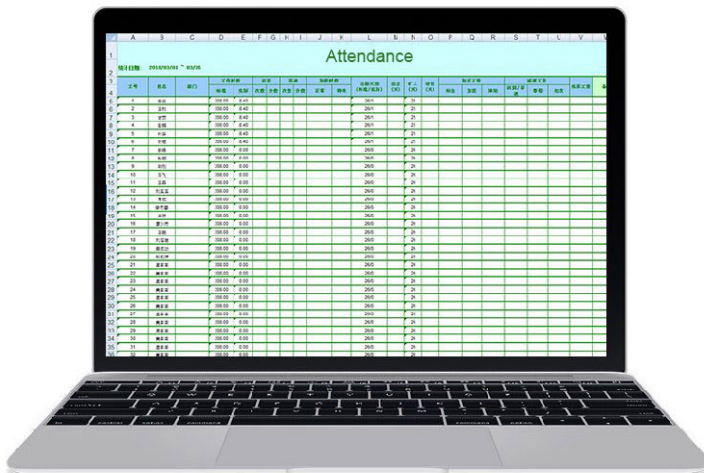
Attendance

统计日期: 2016/03/01 ~ 03/31

| 工号 | 姓名 | 部门 | 标准 | 实际 | 次数 | 分钟 | 次数 | 分钟 | 正常 | 周末 | 出勤天数 (标准/实际) | 迟到 (天) | 旷工 (天) | 请假 (天) |
|---|---|---|---|---|---|---|---|---|---|---|---|---|---|---|
| 1 | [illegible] | | 208.00 | 8.40 | | | | | | | 26/1 | | 21 | |
| 2 | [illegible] | | 208.00 | 8.40 | | | | | | | 26/1 | | 21 | |
| 3 | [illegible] | | 208.00 | 8.40 | | | | | | | 26/1 | | 21 | |
| 4 | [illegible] | | 208.00 | 8.40 | | | | | | | 26/1 | | 21 | |
| 5 | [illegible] | | 208.00 | 8.40 | | | | | | | 26/1 | | 21 | |
| 6 | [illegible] | | 208.00 | 8.40 | | | | | | | 26/1 | | 21 | |
| 7 | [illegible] | | 208.00 | 0.00 | | | | | | | 26/0 | | 26 | |
| 8 | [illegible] | | 208.00 | 0.00 | | | | | | | 26/0 | | 26 | |
| 9 | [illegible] | | 208.00 | 0.00 | | | | | | | 26/0 | | 26 | |
| 10 | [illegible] | | 208.00 | 0.00 | | | | | | | 26/0 | | 26 | |
| 11 | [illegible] | | 208.00 | 0.00 | | | | | | | 26/0 | | 26 | |
| 12 | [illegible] | | 208.00 | 0.00 | | | | | | | 26/0 | | 26 | |
| 13 | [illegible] | | 208.00 | 0.00 | | | | | | | 26/0 | | 26 | |
| 14 | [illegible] | | 208.00 | 0.00 | | | | | | | 26/0 | | 26 | |
| 15 | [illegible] | | 208.00 | 0.00 | | | | | | | 26/0 | | 26 | |
| 16 | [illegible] | | 208.00 | 0.00 | | | | | | | 26/0 | | 26 | |
| 17 | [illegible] | | 208.00 | 0.00 | | | | | | | 26/0 | | 26 | |
| 18 | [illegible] | | 208.00 | 0.00 | | | | | | | 26/0 | | 26 | |
| 19 | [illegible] | | 208.00 | 0.00 | | | | | | | 26/0 | | 26 | |
| 20 | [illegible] | | 208.00 | 0.00 | | | | | | | 26/0 | | 26 | |
| 21 | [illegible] | | 208.00 | 0.00 | | | | | | | 26/0 | | 26 | |
| 22 | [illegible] | | 208.00 | 0.00 | | | | | | | 26/0 | | 26 | |
| 23 | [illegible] | | 208.00 | 0.00 | | | | | | | 26/0 | | 26 | |
| 24 | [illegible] | | 208.00 | 0.00 | | | | | | | 26/0 | | 26 | |
| 25 | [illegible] | | 208.00 | 0.00 | | | | | | | 26/0 | | 26 | |
| 26 | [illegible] | | 208.00 | 0.00 | | | | | | | 26/0 | | 26 | |
| 27 | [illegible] | | 208.00 | 0.00 | | | | | | | 26/0 | | 26 | |
| 28 | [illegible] | | 208.00 | 0.00 | | | | | | | 26/0 | | 26 | |
| 29 | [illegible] | | 208.00 | 0.00 | | | | | | | 26/0 | | 26 | |
| 30 | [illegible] | | 208.00 | 0.00 | | | | | | | 26/0 | | 26 | |
| 31 | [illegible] | | 208.00 | 0.00 | | | | | | | 26/0 | | 26 | |
| 32 | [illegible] | | 208.00 | 0.00 | | | | | | | 26/0 | | 26 | |